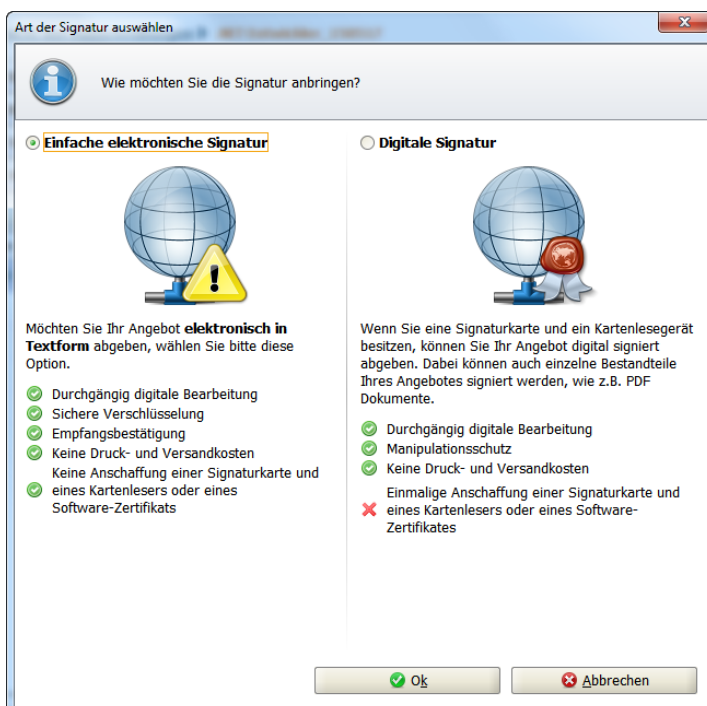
Art der Signatur auswählen

Wie möchten Sie die Signatur anbringen?

Einfache elektronische Signatur

Möchten Sie Ihr Angebot **elektronisch in Textform** abgeben, wählen Sie bitte diese Option.

Durchgängig digitale Bearbeitung
Sichere Verschlüsselung
Empfangsbestätigung
Keine Druck- und Versandkosten
Keine Anschaffung einer Signaturkarte und eines Kartenlesers oder eines Software-Zertifikats

Digitale Signatur

Wenn Sie eine Signaturkarte und ein Kartenlesegerät besitzen, können Sie Ihr Angebot digital signiert abgeben. Dabei können auch einzelne Bestandteile Ihres Angebotes signiert werden, wie z.B. PDF Dokumente.

Durchgängig digitale Bearbeitung
Manipulationsschutz
Keine Druck- und Versandkosten
Einmalige Anschaffung einer Signaturkarte und eines Kartenlesers oder eines Software-Zertifikates

Ok
Abbrechen